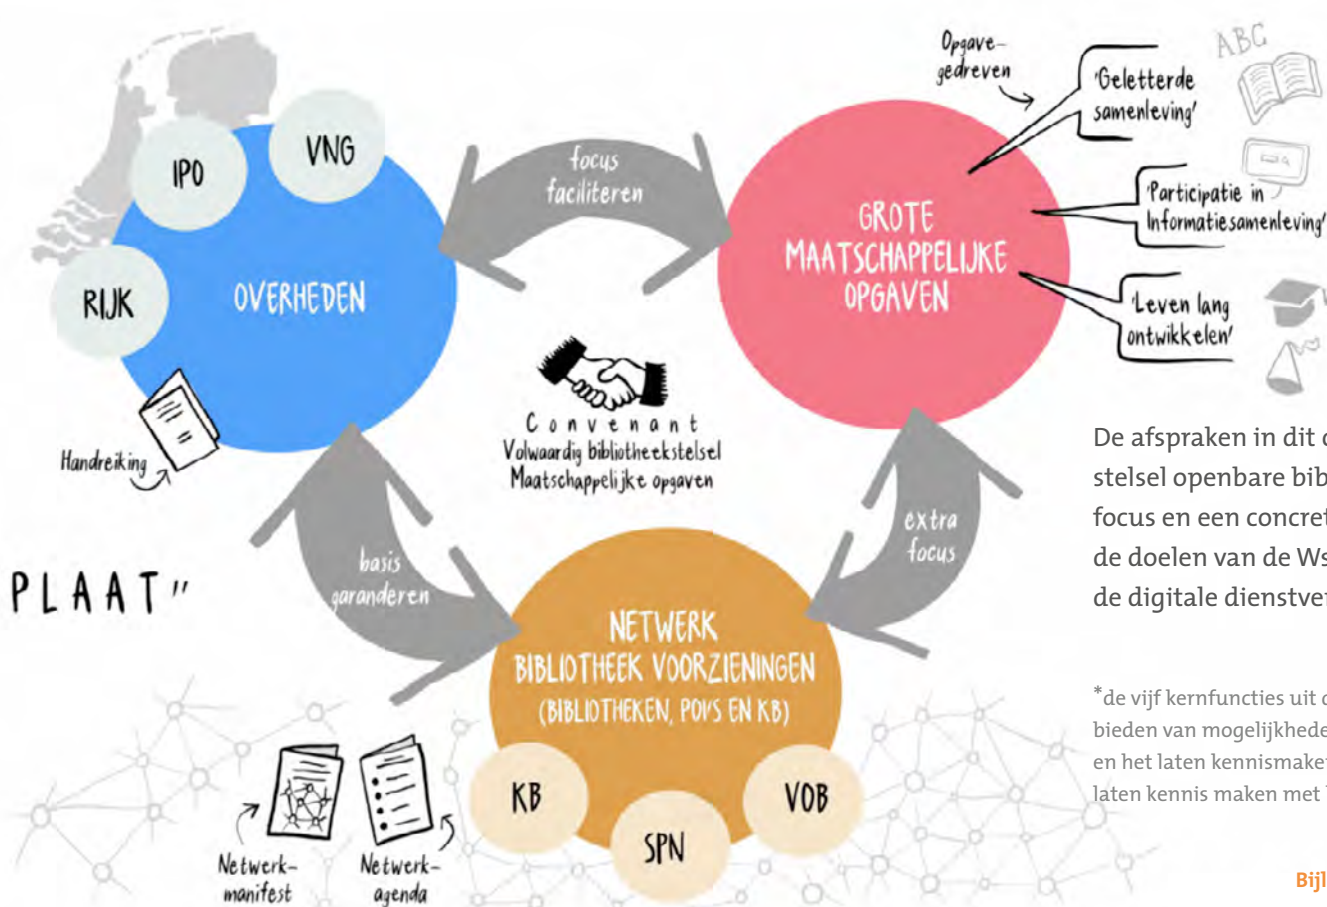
IPO
VNG
RIJK
OVERHEDEN
Handreiking

focus
faciliteren

Opgave-
gedreven

GROTE
MAATSCHAPPELIJKE
OPGAVEN

ABC

'Geletterde
samenleving'

'Participatie in
Informatiesamenleving'

'Leven lang
ontwikkelen'

Convenant
Volwaardig bibliotheekstelsel
Maatschappelijke opgaven

PLAAT"

basis
garanderen

extra
focus

NETWERK
BIBLIOTHEEK VOORZIENINGEN
(BIBLIOTHEKEN, POI'S EN KB)

KB
SPN
VOB

Netwerk-
manifest

Netwerk-
agenda

De afspraken in dit c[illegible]
stelsel openbare bib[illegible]
focus en een concret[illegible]
de doelen van de Ws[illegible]
de digitale dienstve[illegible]

*de vijf kernfuncties uit c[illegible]
bieden van mogelijkhede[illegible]
en het laten kennismake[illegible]
laten kennis maken met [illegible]

Bijl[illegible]